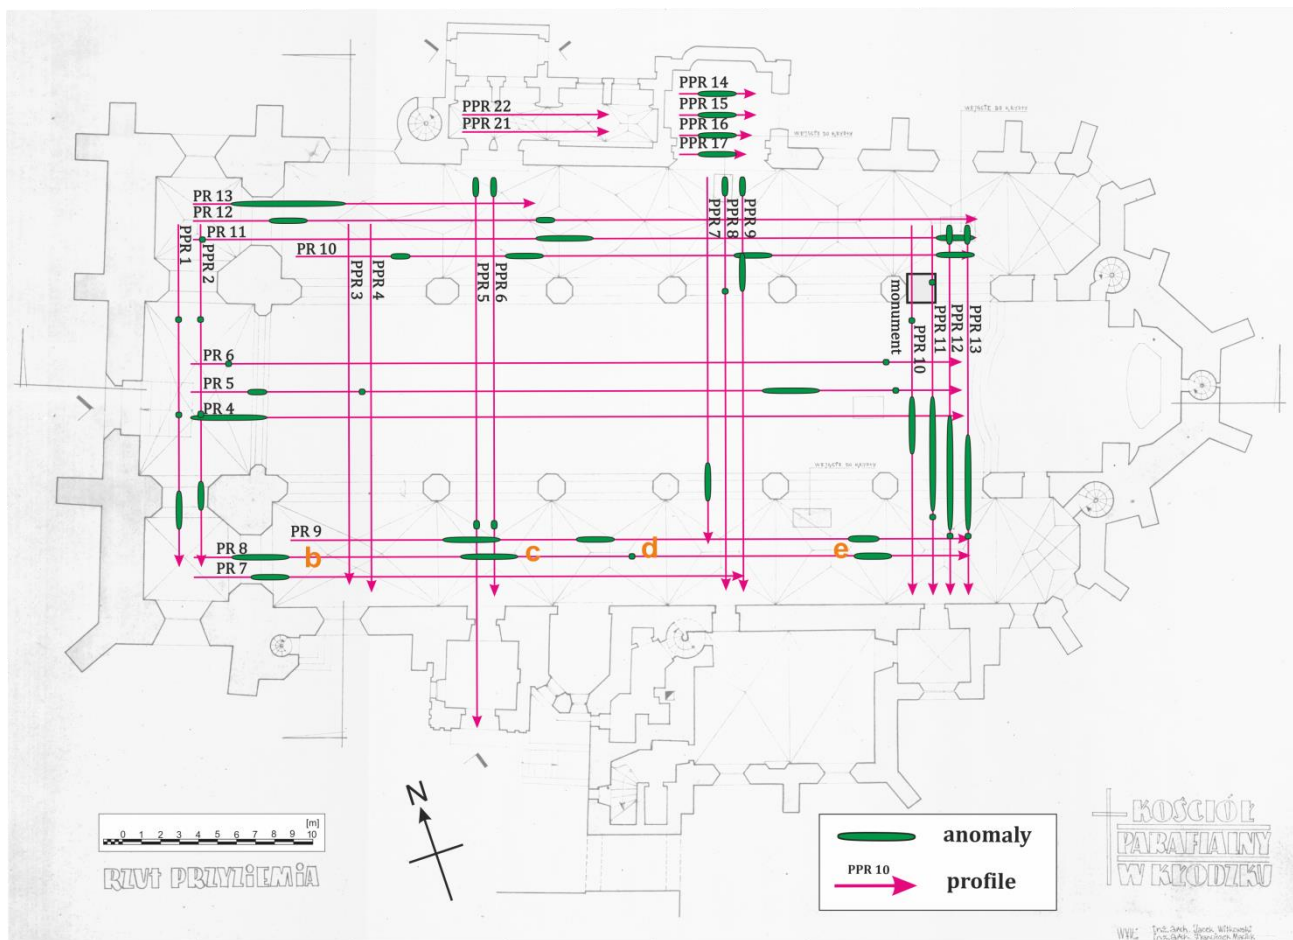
PPR 14
PPR 15
PPR 16
PPR 17
PPR 22
PPR 21
WEJŚCIE DO KRYPTY
WEJŚCIE DO KRYPTY
PR 13
PR 12
PR 11
PR 10
PR 1
PPR 2
PPR 3
PPR 4
PPR 5
PPR 6
PPR 7
PPR 8
PPR 9
monument
PPR 10
PPR 11
PPR 12
PPR 13
PR 6
PR 5
PR 4
WEJŚCIE DO KRYPTY
PR 9
PR 8
PR 7
b
c
d
e
0 1 2 3 4 5 6 7 8 9 10
[m]
RZUT PRZYZIEMIA
N
anomaly
PPR 10
profile
KOŚCIÓŁ PARAFIALNY W KŁODZKU
WYK: Inż. arch. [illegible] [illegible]
Inż. arch. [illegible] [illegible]